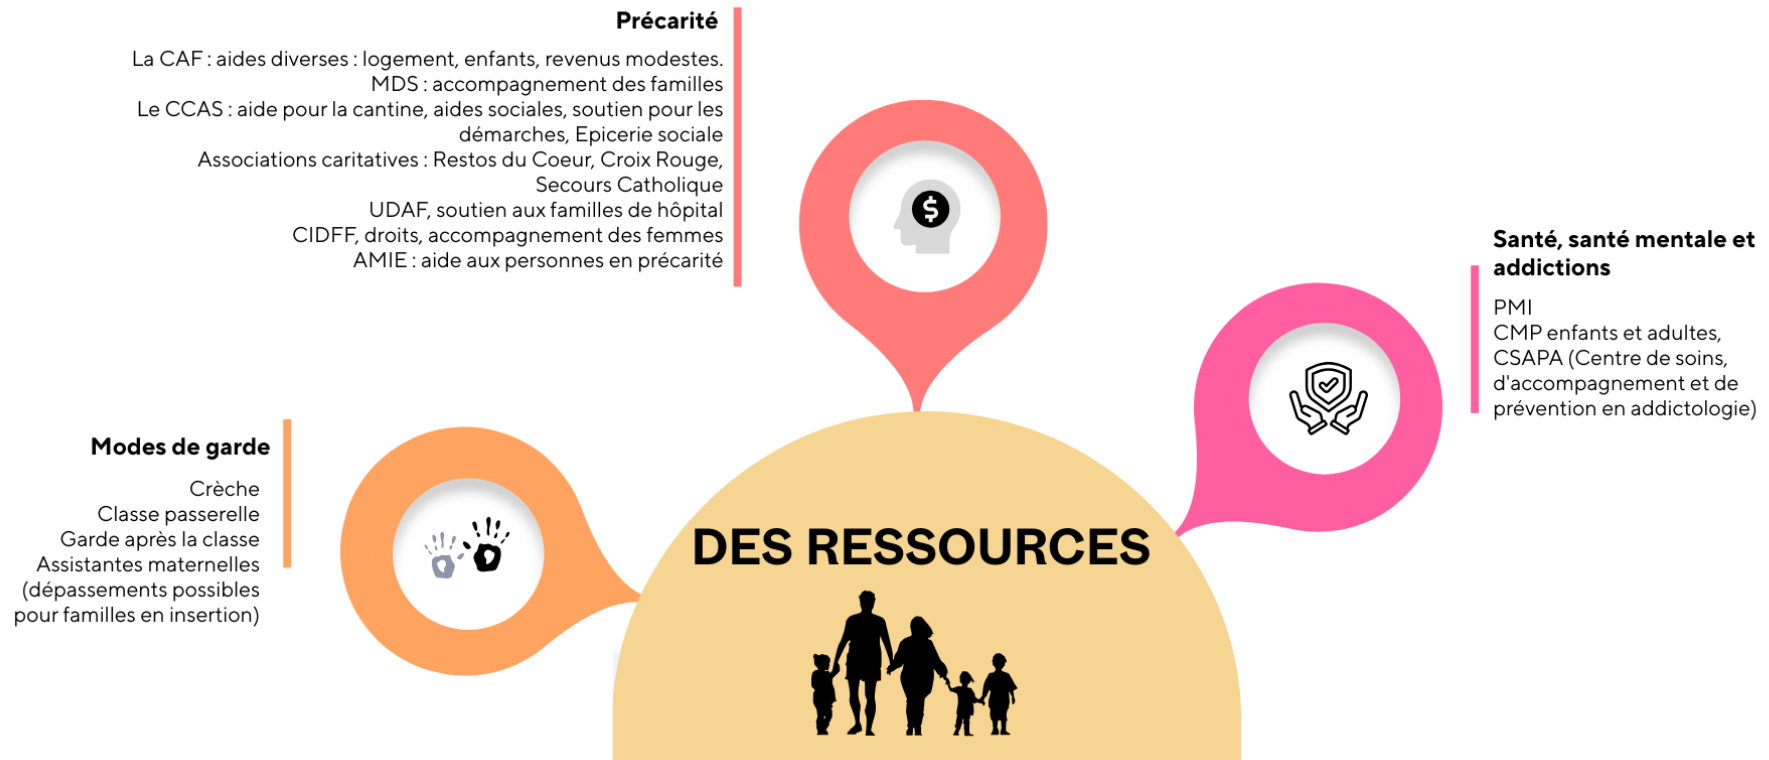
Précarité

La CAF : aides diverses : logement, enfants, revenus modestes.
MDS : accompagnement des familles
Le CCAS : aide pour la cantine, aides sociales, soutien pour les démarches, Epicerie sociale
Associations caritatives : Restos du Coeur, Croix Rouge, Secours Catholique
UDAF, soutien aux familles de hôpital
CIDFF, droits, accompagnement des femmes
AMIE : aide aux personnes en précarité

Santé, santé mentale et addictions

PMI
CMP enfants et adultes,
CSAPA (Centre de soins, d'accompagnement et de prévention en addictologie)

Modes de garde

Crèche
Classe passerelle
Garde après la classe
Assistantes maternelles (dépassements possibles pour familles en insertion)

DES RESSOURCES